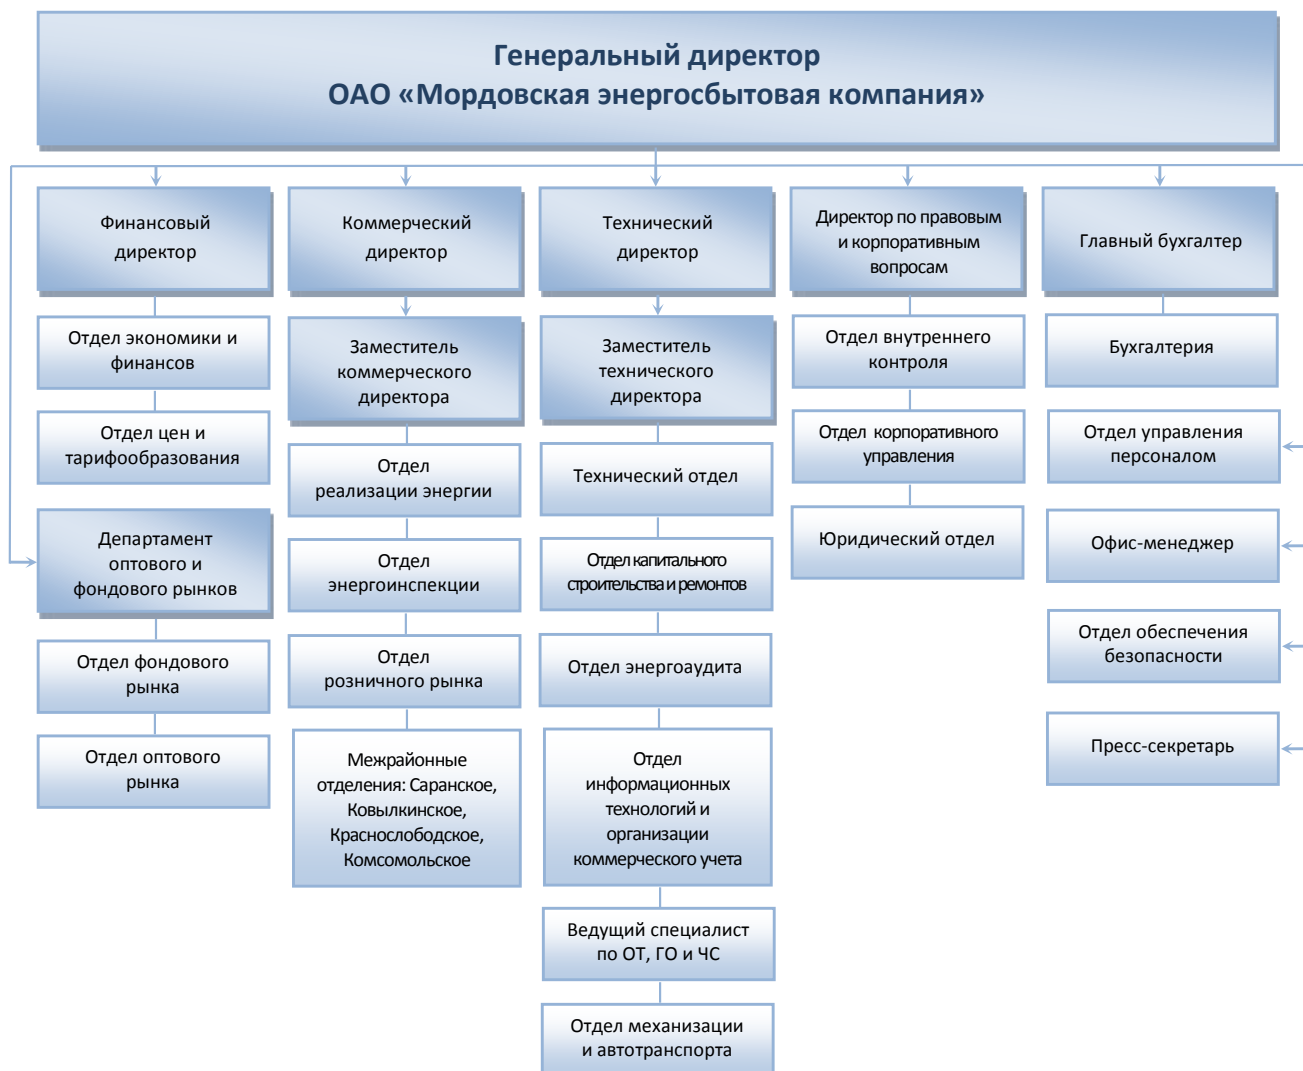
Генеральный директор
ОАО «Мордовская энергосбытовая компания»

Финансовый директор

Отдел экономики и финансов

Отдел цен и тарифообразования

Департамент оптового и фондового рынков

Отдел фондового рынка

Отдел оптового рынка

Коммерческий директор

Заместитель коммерческого директора

Отдел реализации энергии

Отдел энергоинспекции

Отдел розничного рынка

Межрайонные отделения: Саранское, Ковылкинское, Краснослободское, Комсомольское

Технический директор

Заместитель технического директора

Технический отдел

Отдел капитального строительства и ремонтов

Отдел энергоаудита

Отдел информационных технологий и организации коммерческого учета

Ведущий специалист по ОТ, ГО и ЧС

Отдел механизации и автотранспорта

Директор по правовым и корпоративным вопросам

Отдел внутреннего контроля

Отдел корпоративного управления

Юридический отдел

Главный бухгалтер

Бухгалтерия

Отдел управления персоналом

Офис-менеджер

Отдел обеспечения безопасности

Пресс-секретарь